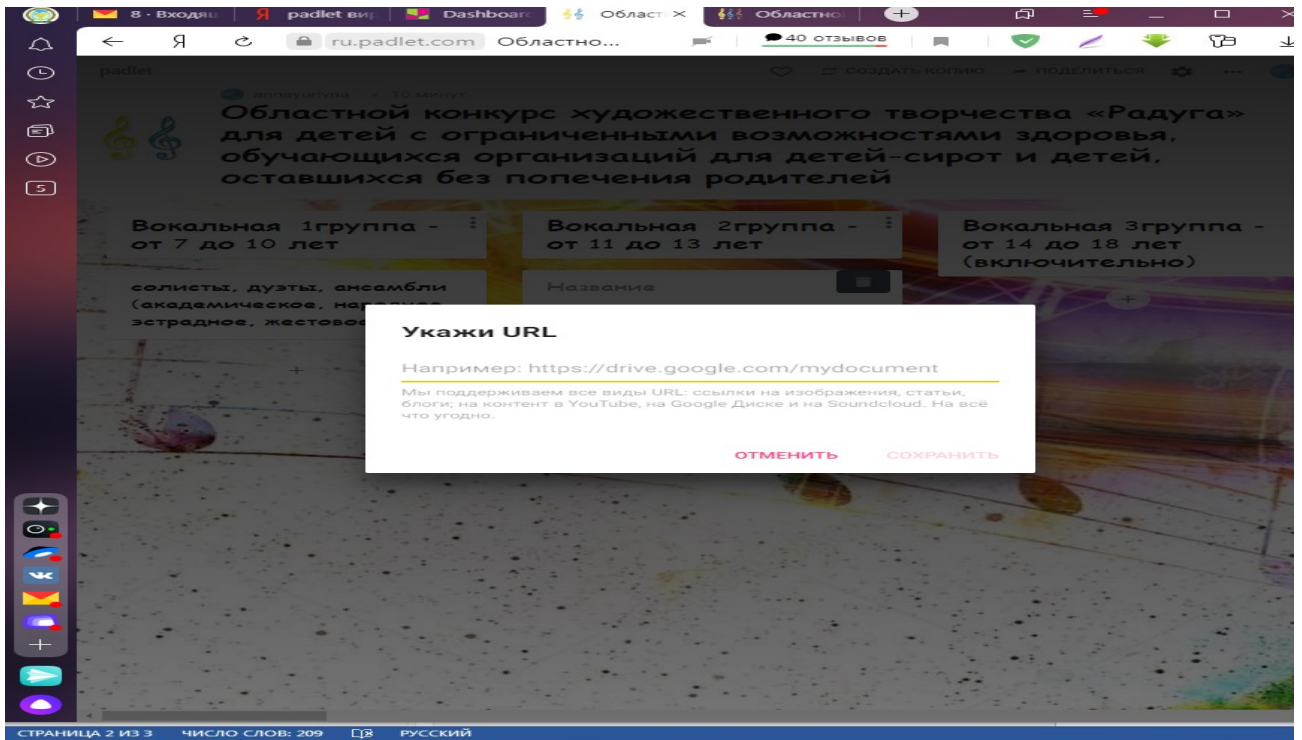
8 · Входящ | padlet ви | Dashboard | Област × | Областно

Я ru.padlet.com Областно... 40 отзывов

padlet

СОЗДАТЬ КОПИЮ ПОДЕЛИТЬСЯ

annayurlyna · 10 минут

Областной конкурс художественного творчества «Радуга» для детей с ограниченными возможностями здоровья, обучающихся организаций для детей-сирот и детей, оставшихся без попечения родителей

Вокальная 1группа - от 7 до 10 лет

солисты, дуэты, ансамбли (академическое, на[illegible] эстрадное, жестово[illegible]

Вокальная 2группа - от 11 до 13 лет

Название

Вокальная 3группа - от 14 до 18 лет (включительно)

Укажи URL

Например: https://drive.google.com/mydocument

Мы поддерживаем все виды URL: ссылки на изображения, статьи, блоги; на контент в YouTube, на Google Диске и на Soundcloud. На всё что угодно.

ОТМЕНИТЬ СОХРАНИТЬ

СТРАНИЦА 2 ИЗ 3 ЧИСЛО СЛОВ: 209 РУССКИЙ